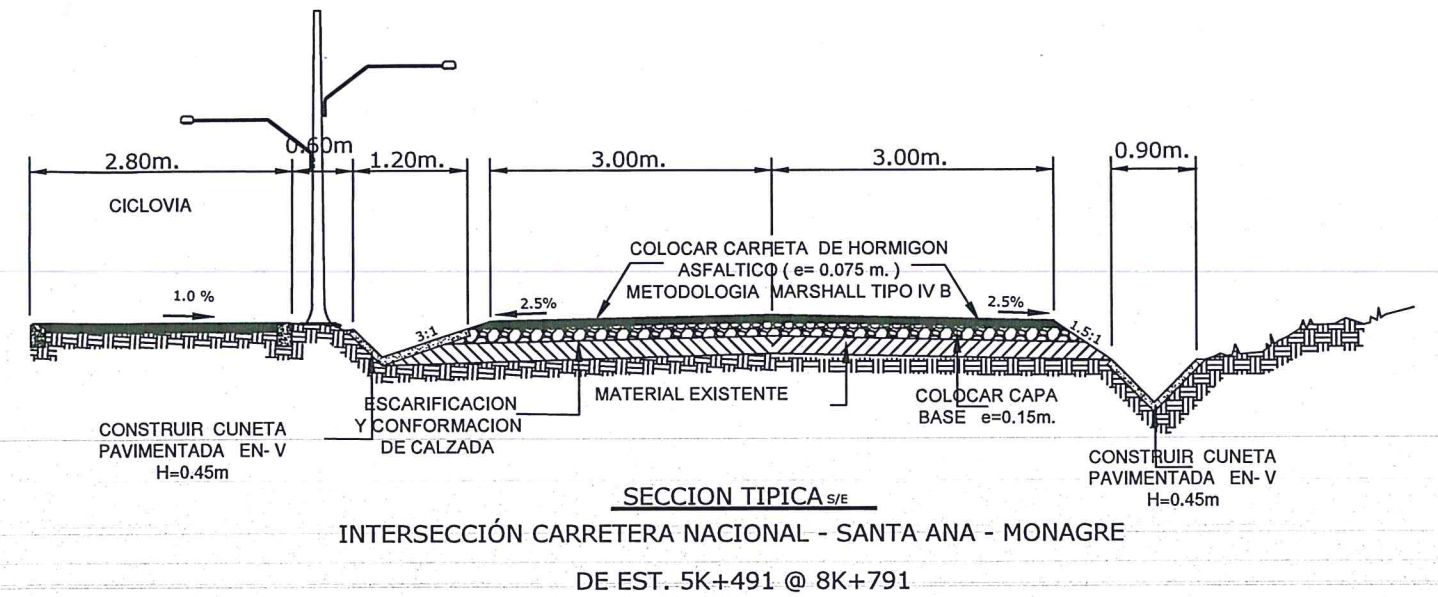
2.80m.

0.60m

1.20m.

3.00m.

3.00m.

0.90m.

CICLOVIA

COLOCAR CARPETA DE HORMIGON ASFALTICO ( e= 0.075 m. ) METODOLOGIA MARSHALL TIPO IV B

1.0 %

2.5%

2.5%

3:1

1.5:1

MATERIAL EXISTENTE

ESCARIFICACION Y CONFORMACION DE CALZADA

COLOCAR CAPA BASE e=0.15m.

CONSTRUIR CUNETA PAVIMENTADA EN- V H=0.45m

CONSTRUIR CUNETA PAVIMENTADA EN- V H=0.45m

SECCION TIPICA S/E

INTERSECCIÓN CARRETERA NACIONAL - SANTA ANA - MONAGRE

DE EST. 5K+491 @ 8K+791